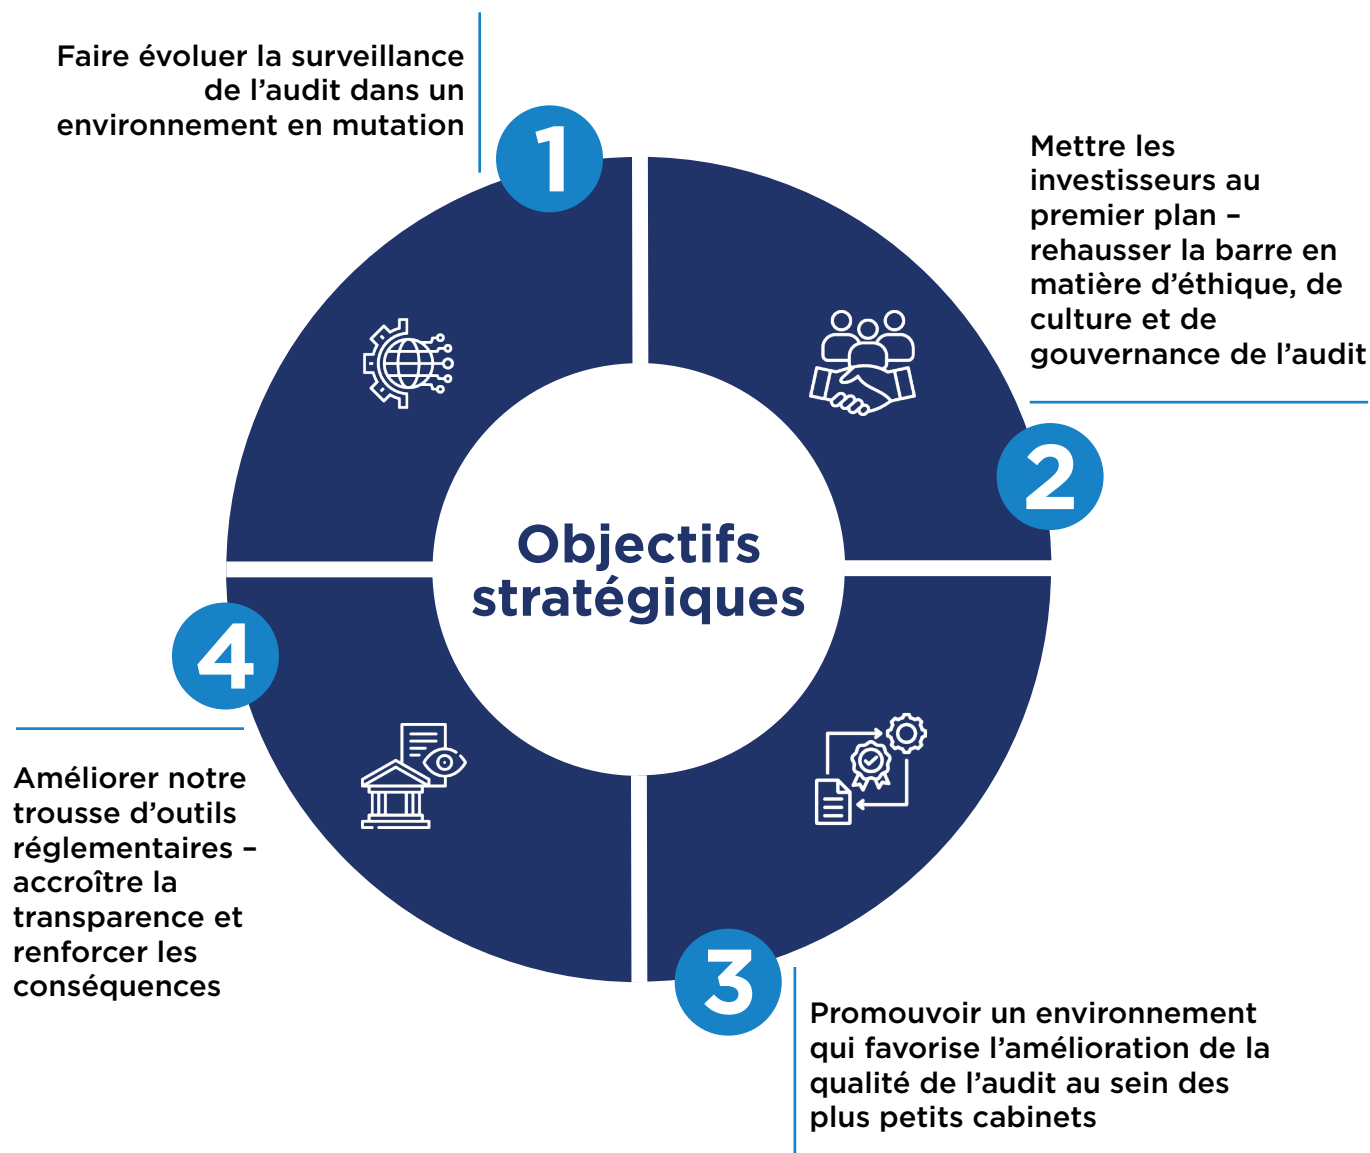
Faire évoluer la surveillance de l’audit dans un environnement en mutation

1

Mettre les investisseurs au premier plan – rehausser la barre en matière d’éthique, de culture et de gouvernance de l’audit

2

Objectifs stratégiques

4

Améliorer notre trousse d’outils réglementaires – accroître la transparence et renforcer les conséquences

3

Promouvoir un environnement qui favorise l’amélioration de la qualité de l’audit au sein des plus petits cabinets